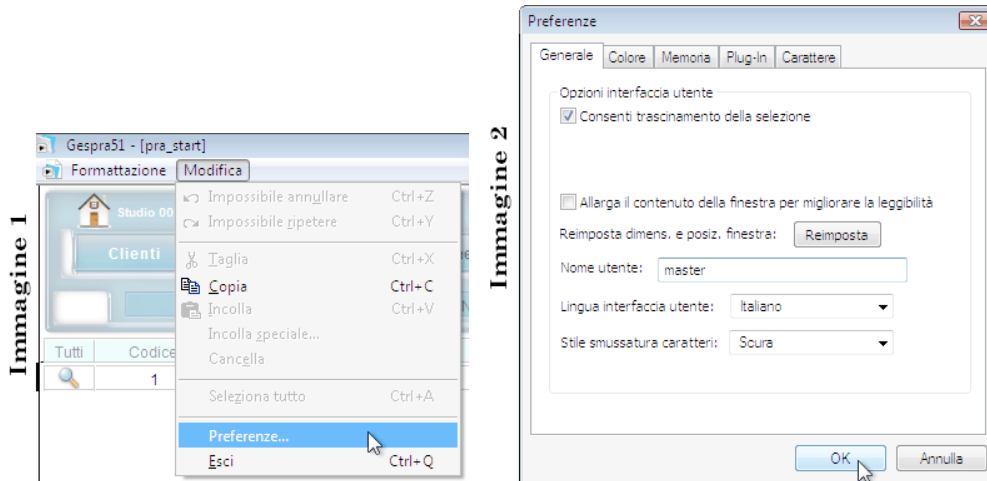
Immagine 1

Gespra51 - [pra_start]

Formattazione Modifica

Studio 00

Clienti

Tutti Codice

1

Impossibile annullare Ctrl+Z
Impossibile ripetere Ctrl+Y
Taglia Ctrl+X
Copia Ctrl+C
Incolla Ctrl+V
Incolla speciale...
Cancella
Seleziona tutto Ctrl+A
Preferenze...
Esci Ctrl+Q

Immagine 2

Preferenze

Generale | Colore | Memoria | Plug-In | Carattere

Opzioni interfaccia utente
Consenti trascinamento della selezione

Allarga il contenuto della finestra per migliorare la leggibilità
Reimposta dimens. e posiz. finestra: Reimposta
Nome utente: master
Lingua interfaccia utente: Italiano
Stile smussatura caratteri: Scura

OK Annulla